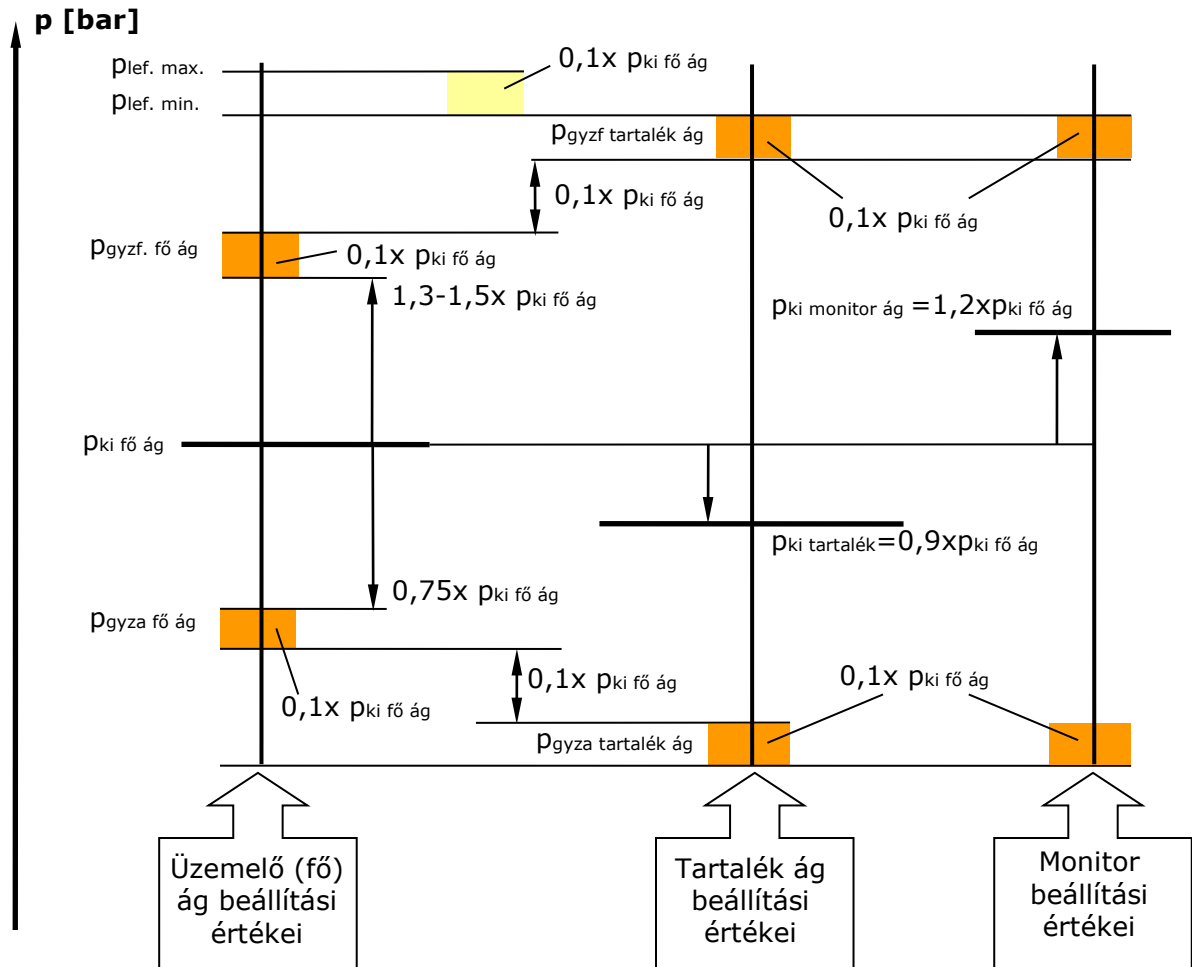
p [bar]

$p_{lef.\ max.}$

$p_{lef.\ min.}$

0,1x $p_{ki\ fő\ ág}$

$p_{gyzf\ tartalék\ ág}$

0,1x $p_{ki\ fő\ ág}$

0,1x $p_{ki\ fő\ ág}$

$p_{gyzf.\ fő\ ág}$

0,1x $p_{ki\ fő\ ág}$

1,3-1,5x $p_{ki\ fő\ ág}$

$p_{ki\ monitor\ ág}$ =1,2x$p_{ki\ fő\ ág}$

$p_{ki\ fő\ ág}$

$p_{ki\ tartalék}$=0,9x$p_{ki\ fő\ ág}$

0,75x $p_{ki\ fő\ ág}$

$p_{gyza\ fő\ ág}$

0,1x $p_{ki\ fő\ ág}$

0,1x $p_{ki\ fő\ ág}$

0,1x $p_{ki\ fő\ ág}$

$p_{gyza\ tartalék\ ág}$

Üzemelő (fő) ág beállítási értékei

Tartalék ág beállítási értékei

Monitor beállítási értékei